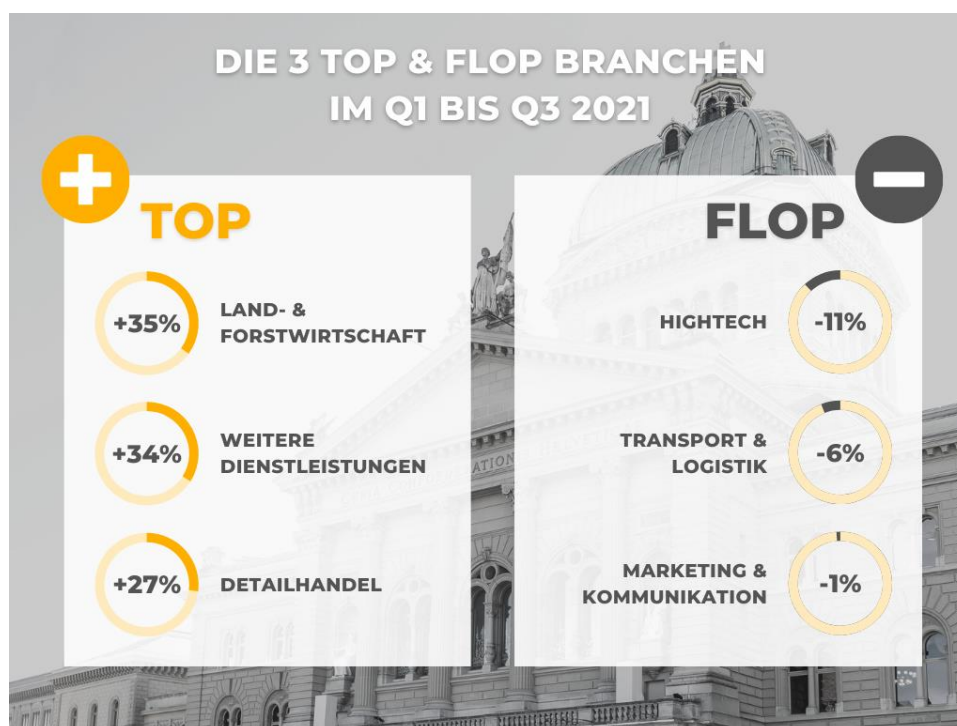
DIE 3 TOP & FLOP BRANCHEN
IM Q1 BIS Q3 2021

TOP

+35% LAND- & FORSTWIRTSCHAFT

+34% WEITERE DIENSTLEISTUNGEN

+27% DETAILHANDEL

FLOP

HIGHTECH -11%

TRANSPORT & LOGISTIK -6%

MARKETING & KOMMUNIKATION -1%